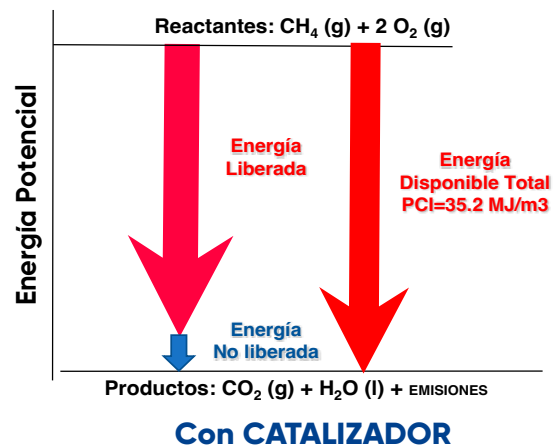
Reactantes: $CH_4$ (g) + 2 $O_2$ (g)

Energía Potencial

Energía Liberada

Energía Disponible Total PCI=35.2 MJ/m3

Energía No liberada

Productos: $CO_2$ (g) + $H_2O$ (l) + EMISIONES

Con CATALIZADOR